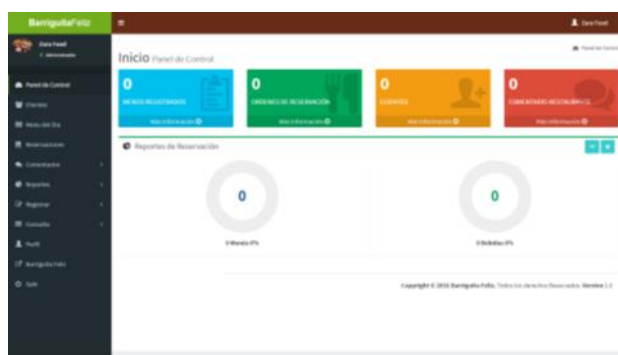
BarriguitaFeliz

Dara Food
Administrador

Panel de Control
Clientes
Menú del Día
Reservaciones
Comentarios
Reportes
Registrar
Consultar
Perfil
Barriguita Feliz
Salir

Dara Food

Inicio Panel de Control

Panel de Control

0
MENÚS REGISTRADOS
Más información

0
ÓRDENES DE RESERVACIÓN
Más información

0
CLIENTES
Más información

0
COMENTARIOS RESTAURANTE
Más información

Reportes de Reservación

0
0 Menús 0%

0
0 Bebidas 0%

Copyright © 2016 Barriguita Feliz. Todos los derechos Reservados. Versión 1.0